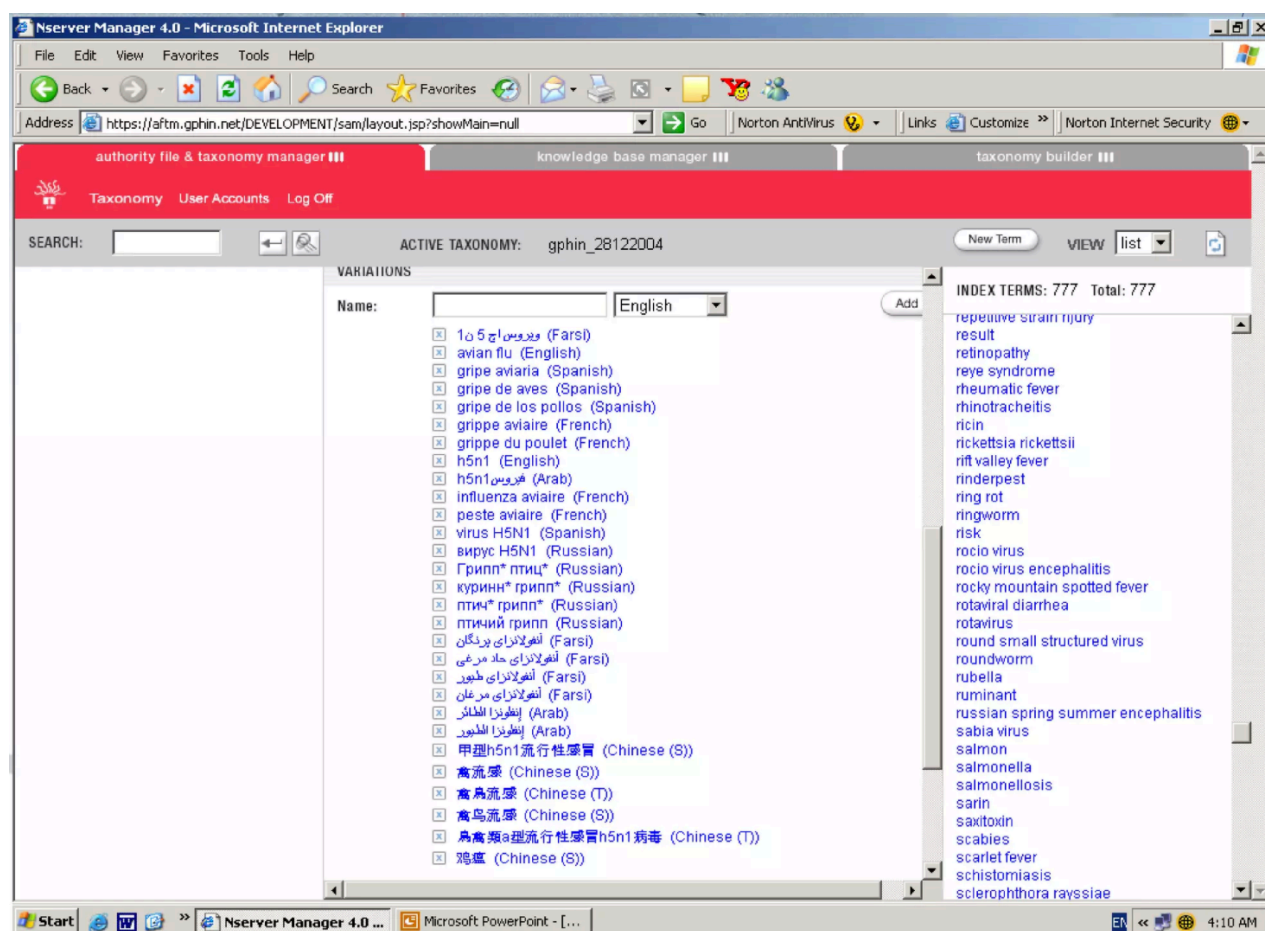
Nserver Manager 4.0 - Microsoft Internet Explorer

File Edit View Favorites Tools Help

Back Search Favorites

Address https://aftm.gphin.net/DEVELOPMENT/sam/layout.jsp?showMain=null Go | Norton AntiVirus | Links Customize | Norton Internet Security

authority file & taxonomy manager | knowledge base manager | taxonomy builder

Taxonomy User Accounts Log Off

SEARCH:

ACTIVE TAXONOMY: gphin_28122004

New Term VIEW list

VARIATIONS

Name: English Add

ویروس اچ 5 ن1 (Farsi)
avian flu (English)
gripe aviaria (Spanish)
gripe de aves (Spanish)
gripe de los pollos (Spanish)
grippe aviaire (French)
grippe du poulet (French)
h5n1 (English)
h5n1فيروس (Arab)
influenza aviaire (French)
peste aviaire (French)
virus H5N1 (Spanish)
вирус H5N1 (Russian)
Грипп* птиц* (Russian)
куринн* грипп* (Russian)
птич* грипп* (Russian)
птичий грипп (Russian)
آنفولانزای پرندگان (Farsi)
آنفولانزای حاد مرغی (Farsi)
آنفولانزای طیور (Farsi)
آنفولانزای مرغان (Farsi)
إنفلونزا الطائر (Arab)
إنفلونزا الطيور (Arab)
甲型h5n1流行性感冒 (Chinese (S))
禽流感 (Chinese (S))
禽鳥流感 (Chinese (T))
禽鸟流感 (Chinese (S))
鳥禽類a型流行性感冒h5n1病毒 (Chinese (T))
鸡瘟 (Chinese (S))

INDEX TERMS: 777 Total: 777

repetitive strain injury
result
retinopathy
reye syndrome
rheumatic fever
rhinotracheitis
ricin
rickettsia rickettsii
rift valley fever
rinderpest
ring rot
ringworm
risk
rocio virus
rocio virus encephalitis
rocky mountain spotted fever
rotaviral diarrhea
rotavirus
round small structured virus
roundworm
rubella
ruminant
russian spring summer encephalitis
sabia virus
salmon
salmonella
salmonellosis
sarin
saxitoxin
scabies
scarlet fever
schistomiasis
sclerophthora rayssiae

Start | Nserver Manager 4.0 ... | Microsoft PowerPoint - [...] | EN 4:10 AM